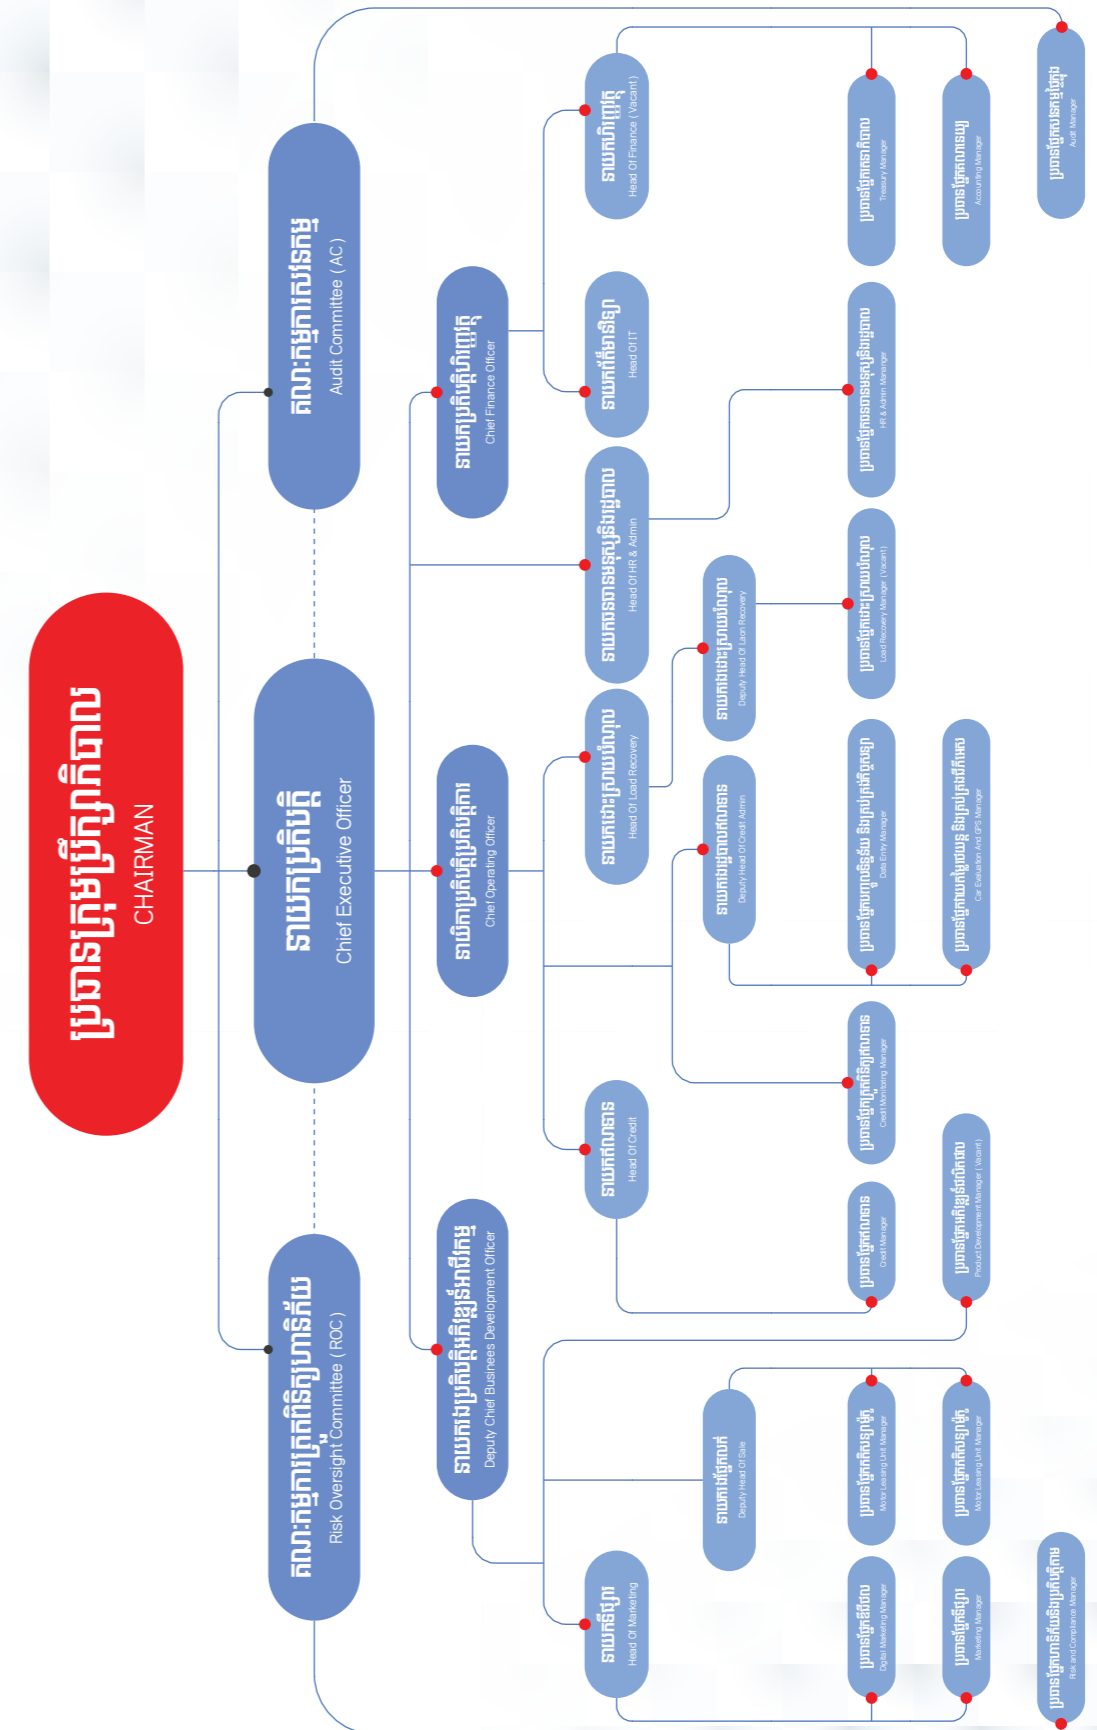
ប្រធានក្រុមប្រឹក្សាភិបាល
CHAIRMAN

គណៈកម្មាធិការសវនកម្ម
Audit Committee ( AC )

នាយកប្រតិបត្តិ
Chief Executive Officer

គណៈកម្មាធិការត្រួតពិនិត្យហានិភ័យ
Risk Oversight Committee ( ROC )

នាយកប្រតិបត្តិផ្នែកហិរញ្ញវត្ថុ
Chief Finance Officer

នាយិកាប្រតិបត្តិផ្នែកប្រតិបត្តិការ
Chief Operating Officer

នាយករងប្រតិបត្តិផ្នែកអភិវឌ្ឍន៍អាជីវកម្ម
Deputy Chief Business Development Officer

នាយកផ្នែកហិរញ្ញវត្ថុ
Head Of Finance ( Vacant )

នាយកផ្នែកព័ត៌មានវិទ្យា
Head Of IT

នាយកធនធានមនុស្សនិងរដ្ឋបាល
Head Of HR & Admin

នាយកផ្នែកប្រមូលបំណុល
Head Of Load Recovery

នាយកផ្នែកឥណទាន
Head Of Credit

នាយកទីផ្សារ
Head Of Marketing

នាយករងផ្នែកប្រមូលបំណុល
Deputy Head Of Loan Recovery

នាយករងផ្នែករដ្ឋបាលឥណទាន
Deputy Head Of Credit Admin

នាយករងផ្នែកលក់
Deputy Head Of Sale

ប្រធានផ្នែករតនាគារ
Treasury Manager

ប្រធានផ្នែកគណនេយ្យ
Accounting Manager

ប្រធានផ្នែកសវនកម្មផ្ទៃក្នុង
Audit Manager

ប្រធានផ្នែកធនធានមនុស្សនិងរដ្ឋបាល
HR & Admin Manager

ប្រធានផ្នែកប្រមូលបំណុល
Load Recovery Manager ( Vacant )

ប្រធានផ្នែកបញ្ចូលទិន្នន័យ និងគ្រប់គ្រងឯកសារ
Data Entry Manager

ប្រធានផ្នែកវាយតម្លៃរថយន្ត និងគ្រប់គ្រងជីភីអេស
Car Evaluation And GPS Manager

ប្រធានផ្នែកត្រួតពិនិត្យឥណទាន
Credit Monitoring Manager

ប្រធានផ្នែកឥណទាន
Credit Manager

ប្រធានផ្នែកអភិវឌ្ឍន៍ផលិតផល
Product Development Manager ( Vacant )

ប្រធានផ្នែកភតិសន្យា
Motor Leasing Unit Manager

ប្រធានផ្នែកភតិសន្យា
Motor Leasing Unit Manager

ប្រធានផ្នែកទីផ្សារឌីជីថល
Digital Marketing Manager

ប្រធានផ្នែកទីផ្សារ
Marketing Manager

ប្រធានផ្នែកហានិភ័យនិងអនុលោមភាព
Risk and Compliance Manager